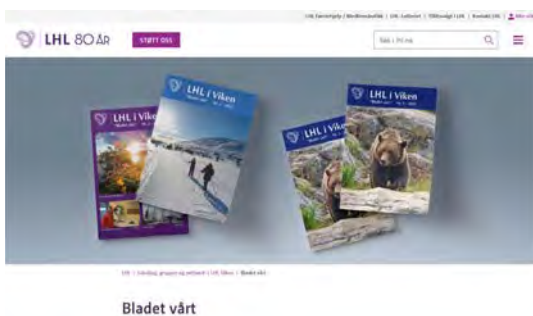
LHL Førstehjelp | Medlemsfordeler | LHL Lotteriet | Tillitsvalgt i LHL | Kontakt LHL | Min side

LHL 80 ÅR

STØTT OSS

Søk i hele

LHL i Viken

LHL i Viken

LHL i Viken

LHL i Viken

LHL > Lokallag, grupper og avdeling > LHL Viken > Bladet vårt

Bladet vårt